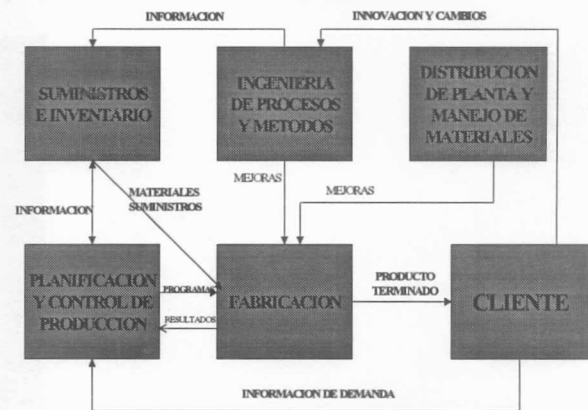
INFORMACION

INNOVACION Y CAMBIOS

SUMINISTROS E INVENTARIO

INGENIERIA DE PROCESOS Y METODOS

DISTRIBUCION DE PLANTA Y MANEJO DE MATERIALES

MEJORAS

MEJORAS

MATERIALES SUMINISTROS

INFORMACION

PLANIFICACION Y CONTROL DE PRODUCCION

PROGRAMAS

RESULTADOS

FABRICACION

PRODUCTO TERMINADO

CLIENTE

INFORMACION DE DEMANDA